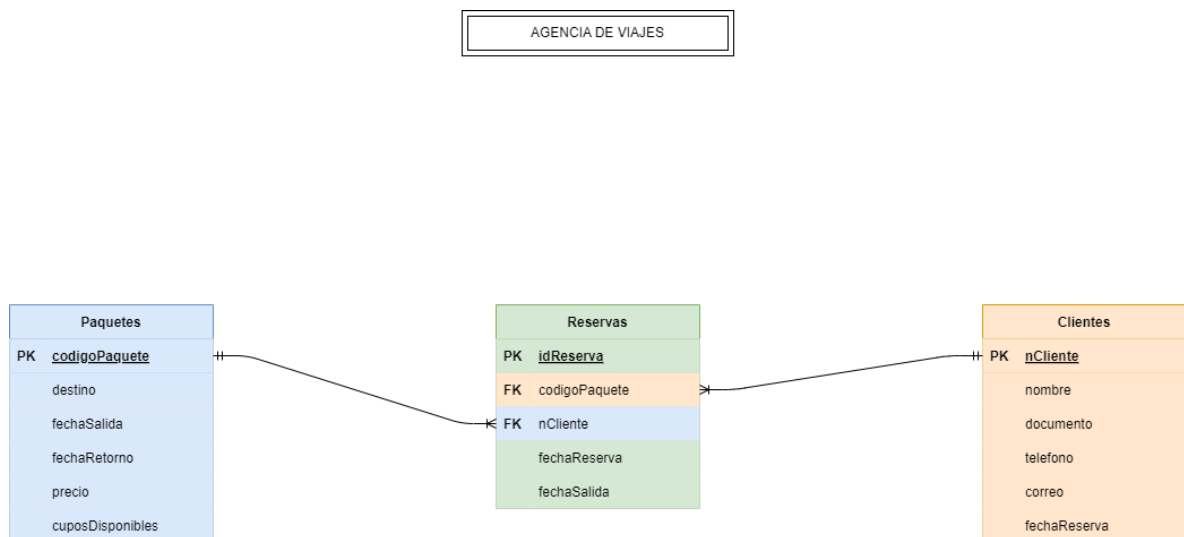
AGENCIA DE VIAJES

| Paquetes | |
|---|---|
| PK | codigoPaquete |
| | destino |
| | fechaSalida |
| | fechaRetorno |
| | precio |
| | cuposDisponibles |

| Reservas | |
|---|---|
| PK | idReserva |
| FK | codigoPaquete |
| FK | nCliente |
| | fechaReserva |
| | fechaSalida |

| Clientes | |
|---|---|
| PK | nCliente |
| | nombre |
| | documento |
| | telefono |
| | correo |
| | fechaReserva |